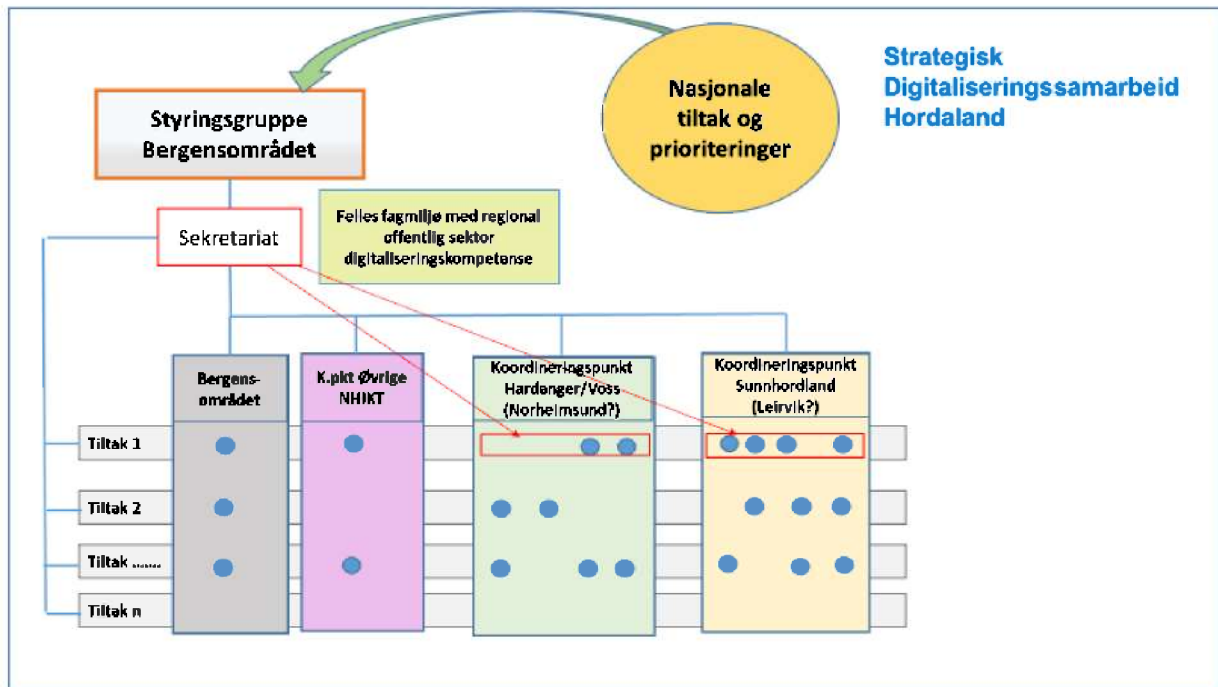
Strategisk Digitaliseringssamarbeid Hordaland

Nasjonale tiltak og prioriteringer

Styringsgruppe Bergensområdet

Sekretariat

Felles fagmiljø med regional offentlig sektor digitaliseringskompetanse

Bergensområdet

K.pkt Øvrige NHIKT

Koordineringspunkt Hardanger/Voss (Norheimsund?)

Koordineringspunkt Sunnhordland (Leirvik?)

Tiltak 1

Tiltak 2

Tiltak ......

Tiltak n